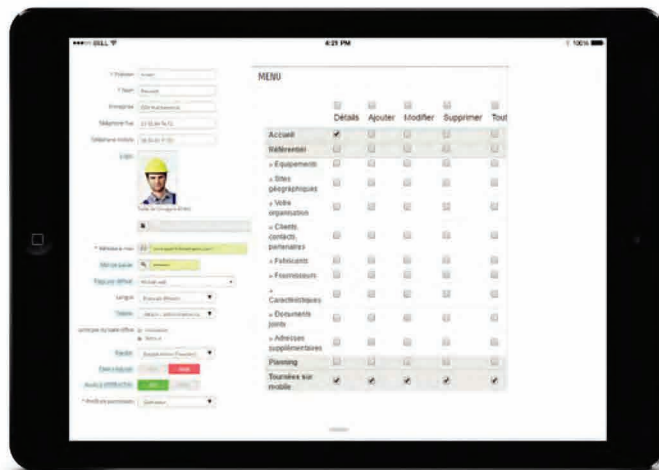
BELL
4:21 PM
100%

* Prénom
* Nom
Entreprise
Téléphone fixe
Téléphone mobile
Logo

* Adresse e-mail
Mot de passe
Page par défaut
Langue
Thème
Authentifié
* Profil

MENU

| | Détails | Ajouter | Modifier | Supprimer | Tout |
|---|---|---|---|---|---|
| Accueil | | | | | |
| Référentiel | | | | | |
| » Équipements | | | | | |
| » Sites géographiques | | | | | |
| » Votre organisation | | | | | |
| » Clients, contacts, partenaires | | | | | |
| » Fabricants | | | | | |
| » Fournisseurs | | | | | |
| » Caractéristiques | | | | | |
| » Documents joints | | | | | |
| » Adresses supplémentaires | | | | | |
| Planning | | | | | |
| Tournées sur mobile | | | | | |